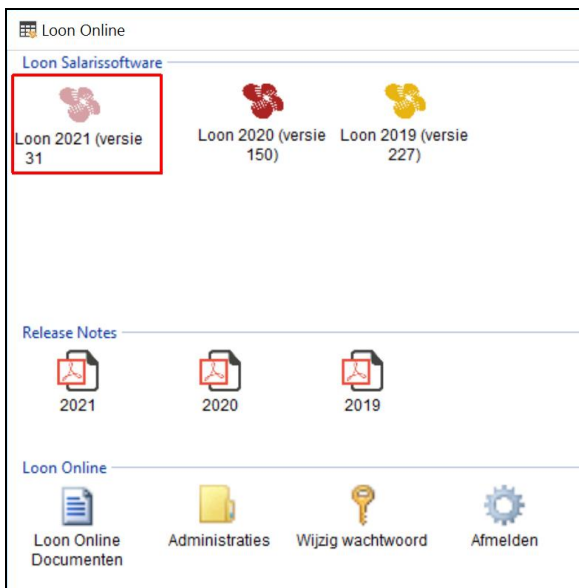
Loon Online

Loon Salarissoftware

Loon 2021 (versie 31

Loon 2020 (versie 150)

Loon 2019 (versie 227)

Release Notes

2021

2020

2019

Loon Online

Loon Online Documenten

Administraties

Wijzig wachtwoord

Afmelden